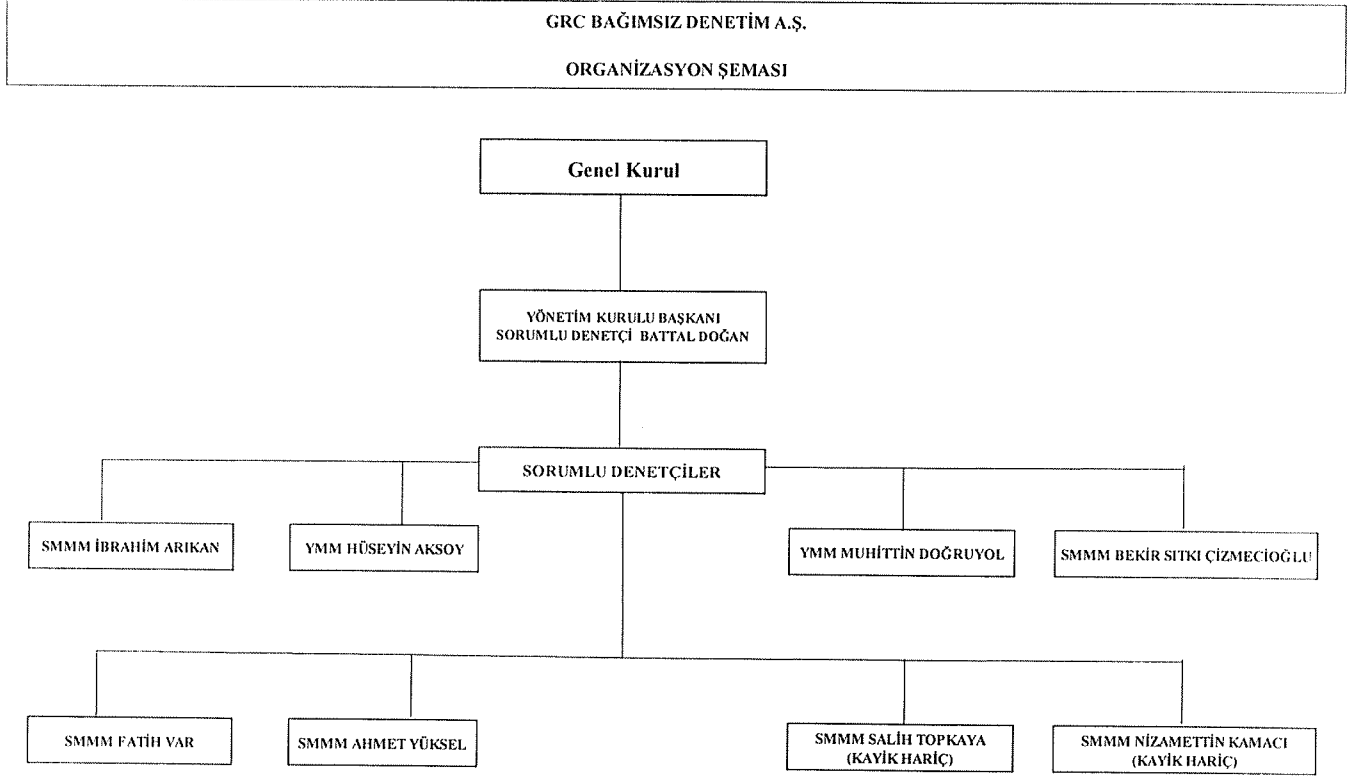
GRC BAĞIMSIZ DENETİM A.Ş.

ORGANİZASYON ŞEMASI

Genel Kurul

YÖNETİM KURULU BAŞKANI
SORUMLU DENETÇİ BATTAL DOĞAN

SORUMLU DENETÇİLER

SMMM İBRAHİM ARIKAN

YMM HÜSEYİN AKSOY

YMM MUHİTTİN DOĞRUYOL

SMMM BEKİR SITKI ÇİZMECİOĞLU

SMMM FATİH VAR

SMMM AHMET YÜKSEL

SMMM SALİH TOPKAYA (KAYİK HARİÇ)

SMMM NİZAMETTİN KAMACI (KAYİK HARİÇ)